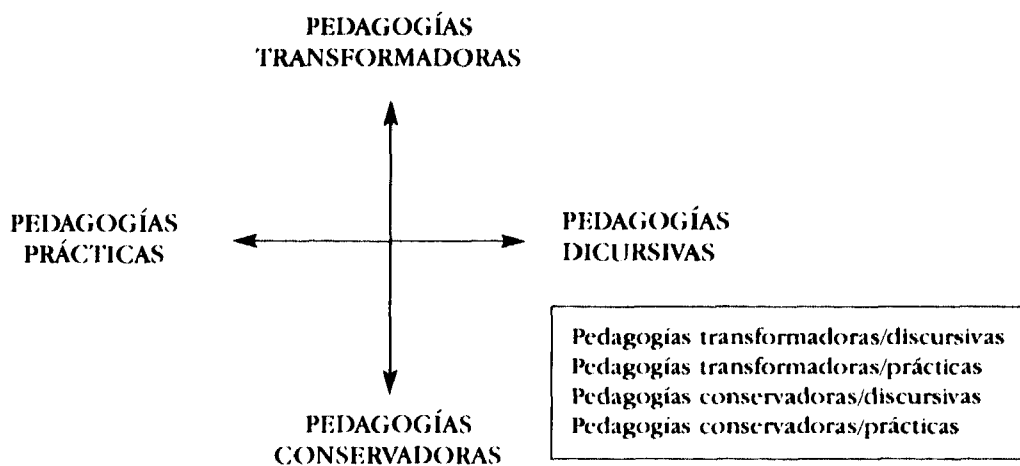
PEDAGOGÍAS TRANSFORMADORAS

PEDAGOGÍAS PRÁCTICAS

PEDAGOGÍAS DICURSIVAS

PEDAGOGÍAS CONSERVADORAS

Pedagogías transformadoras/discursivas
Pedagogías transformadoras/prácticas
Pedagogías conservadoras/discursivas
Pedagogías conservadoras/prácticas